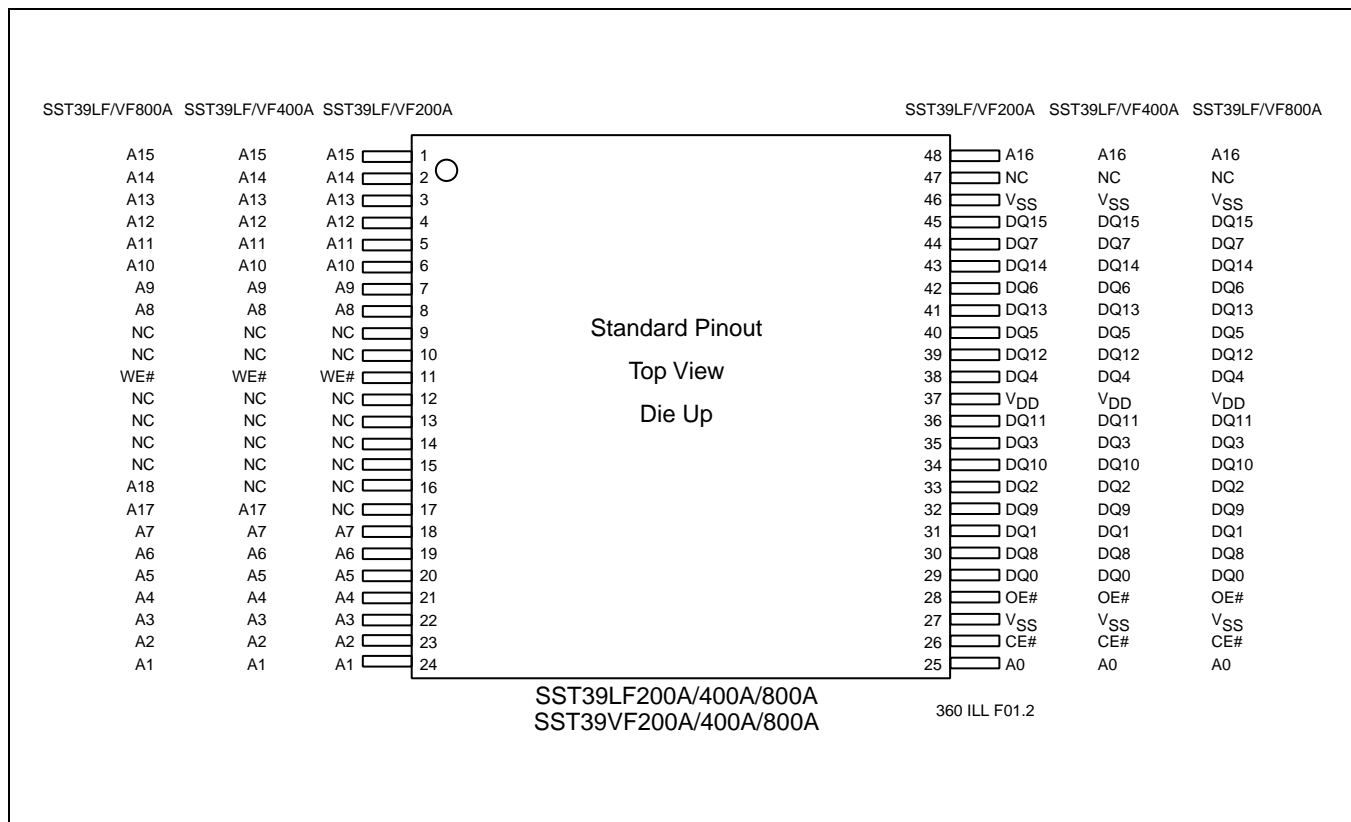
SST39LF/VF800A SST39LF/VF400A SST39LF/VF200A

SST39LF/VF200A SST39LF/VF400A SST39LF/VF800A

| SST39LF/VF800A | SST39LF/VF400A | SST39LF/VF200A | Pin |
|---|---|---|---|
| A15 | A15 | A15 | 1 |
| A14 | A14 | A14 | 2 |
| A13 | A13 | A13 | 3 |
| A12 | A12 | A12 | 4 |
| A11 | A11 | A11 | 5 |
| A10 | A10 | A10 | 6 |
| A9 | A9 | A9 | 7 |
| A8 | A8 | A8 | 8 |
| NC | NC | NC | 9 |
| NC | NC | NC | 10 |
| WE# | WE# | WE# | 11 |
| NC | NC | NC | 12 |
| NC | NC | NC | 13 |
| NC | NC | NC | 14 |
| NC | NC | NC | 15 |
| A18 | NC | NC | 16 |
| A17 | A17 | NC | 17 |
| A7 | A7 | A7 | 18 |
| A6 | A6 | A6 | 19 |
| A5 | A5 | A5 | 20 |
| A4 | A4 | A4 | 21 |
| A3 | A3 | A3 | 22 |
| A2 | A2 | A2 | 23 |
| A1 | A1 | A1 | 24 |

Standard Pinout

Top View

Die Up

| Pin | SST39LF/VF200A | SST39LF/VF400A | SST39LF/VF800A |
|---|---|---|---|
| 48 | A16 | A16 | A16 |
| 47 | NC | NC | NC |
| 46 | $V_{SS}$ | $V_{SS}$ | $V_{SS}$ |
| 45 | DQ15 | DQ15 | DQ15 |
| 44 | DQ7 | DQ7 | DQ7 |
| 43 | DQ14 | DQ14 | DQ14 |
| 42 | DQ6 | DQ6 | DQ6 |
| 41 | DQ13 | DQ13 | DQ13 |
| 40 | DQ5 | DQ5 | DQ5 |
| 39 | DQ12 | DQ12 | DQ12 |
| 38 | DQ4 | DQ4 | DQ4 |
| 37 | $V_{DD}$ | $V_{DD}$ | $V_{DD}$ |
| 36 | DQ11 | DQ11 | DQ11 |
| 35 | DQ3 | DQ3 | DQ3 |
| 34 | DQ10 | DQ10 | DQ10 |
| 33 | DQ2 | DQ2 | DQ2 |
| 32 | DQ9 | DQ9 | DQ9 |
| 31 | DQ1 | DQ1 | DQ1 |
| 30 | DQ8 | DQ8 | DQ8 |
| 29 | DQ0 | DQ0 | DQ0 |
| 28 | OE# | OE# | OE# |
| 27 | $V_{SS}$ | $V_{SS}$ | $V_{SS}$ |
| 26 | CE# | CE# | CE# |
| 25 | A0 | A0 | A0 |

SST39LF200A/400A/800A
SST39VF200A/400A/800A

360 ILL F01.2